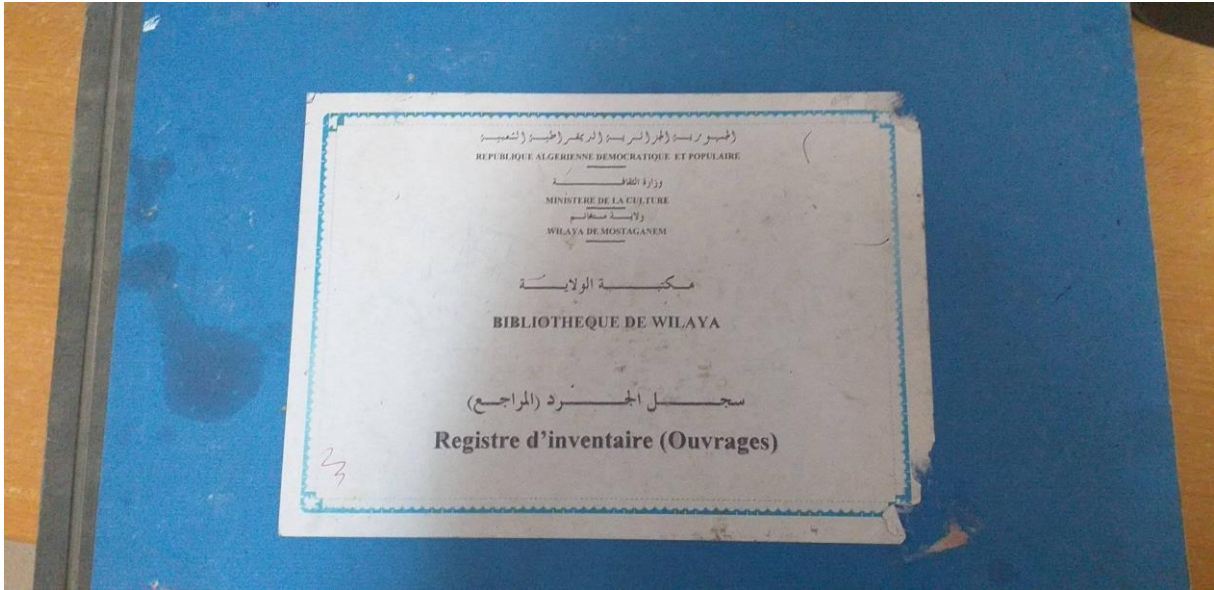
الجمهورية الجزائرية الديمقراطية الشعبية
REPUBLIQUE ALGERIENNE DEMOCRATIQUE ET POPULAIRE

وزارة الثقافة
MINISTERE DE LA CULTURE
ولاية مستغانم
WILAYA DE MOSTAGANEM

مكتبة الولاية
BIBLIOTHEQUE DE WILAYA

سجل الجرد (المراجع)
Registre d'inventaire (Ouvrages)

3